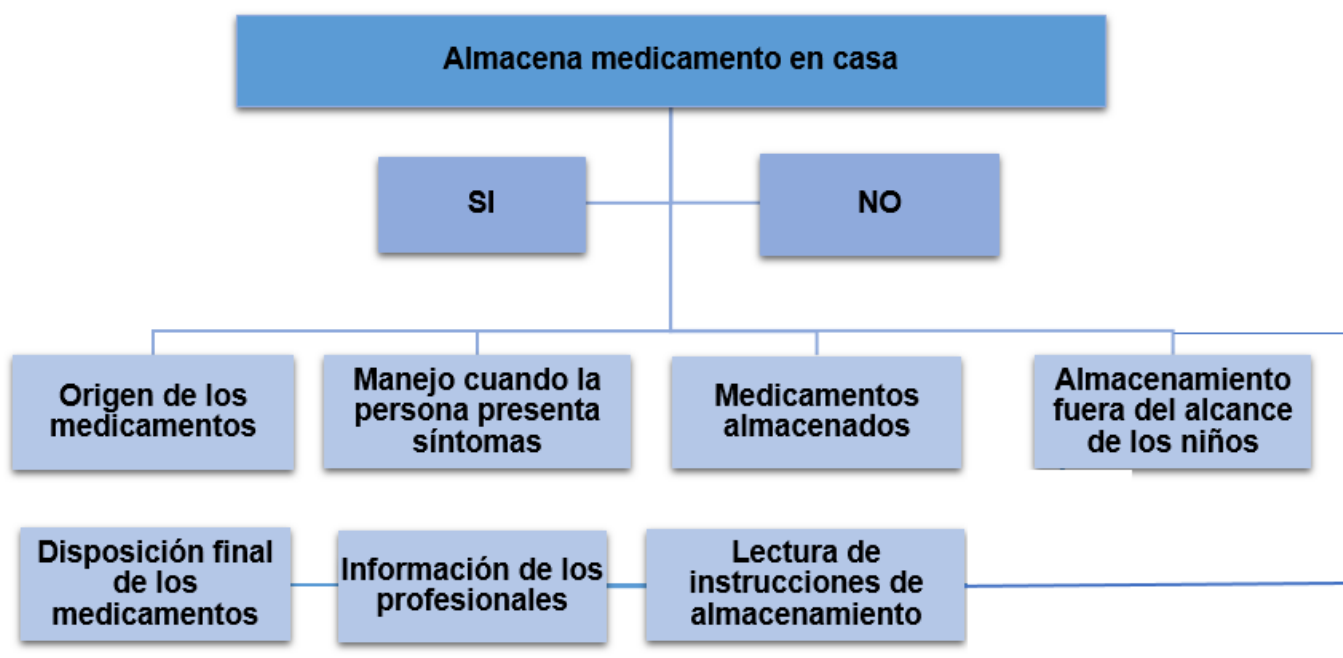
Almacena medicamento en casa

SI

NO

Origen de los medicamentos

Manejo cuando la persona presenta síntomas

Medicamentos almacenados

Almacenamiento fuera del alcance de los niños

Disposición final de los medicamentos

Información de los profesionales

Lectura de instrucciones de almacenamiento